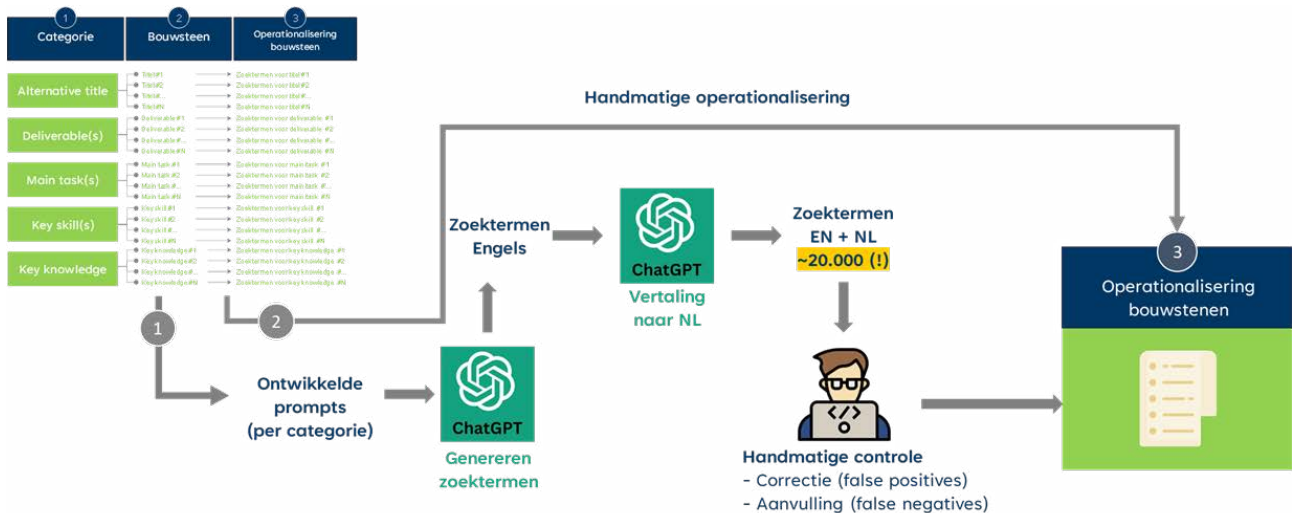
1 Categorie

2 Bouwsteen

3 Operationalisering bouwsteen

Alternative title
Titel #1 → Zoektermen voor titel #1
Titel #2 → Zoektermen voor titel #2
Titel #... → Zoektermen voor titel #...
Titel #N → Zoektermen voor titel #N

Deliverable(s)
Deliverable #1 → Zoektermen voor deliverable #1
Deliverable #2 → Zoektermen voor deliverable #2
Deliverable #... → Zoektermen voor deliverable #...
Deliverable #N → Zoektermen voor deliverable #N

Main task(s)
Main task #1 → Zoektermen voor main task #1
Main task #2 → Zoektermen voor main task #2
Main task #... → Zoektermen voor main task #...
Main task #N → Zoektermen voor main task #N

Key skill(s)
Key skill #1 → Zoektermen voor key skill #1
Key skill #2 → Zoektermen voor key skill #2
Key skill #... → Zoektermen voor key skill #...
Key skill #N → Zoektermen voor key skill #N

Key knowledge
Key knowledge #1 → Zoektermen voor key knowledge #1
Key knowledge #2 → Zoektermen voor key knowledge #2
Key knowledge #... → Zoektermen voor key knowledge #...
Key knowledge #N → Zoektermen voor key knowledge #N

Handmatige operationalisering

1

2

Ontwikkelde prompts (per categorie)

ChatGPT

Genereren zoektermen

Zoektermen Engels

ChatGPT

Vertaling naar NL

Zoektermen EN + NL ~20.000 (!)

Handmatige controle
- Correctie (false positives)
- Aanvulling (false negatives)

3 Operationalisering bouwstenen